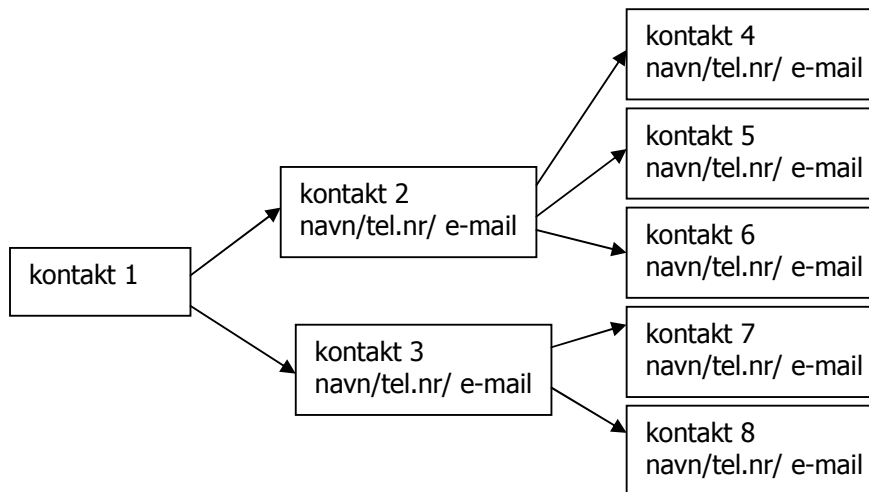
kontakt 1

kontakt 2
navn/tel.nr/ e-mail

kontakt 3
navn/tel.nr/ e-mail

kontakt 4
navn/tel.nr/ e-mail

kontakt 5
navn/tel.nr/ e-mail

kontakt 6
navn/tel.nr/ e-mail

kontakt 7
navn/tel.nr/ e-mail

kontakt 8
navn/tel.nr/ e-mail